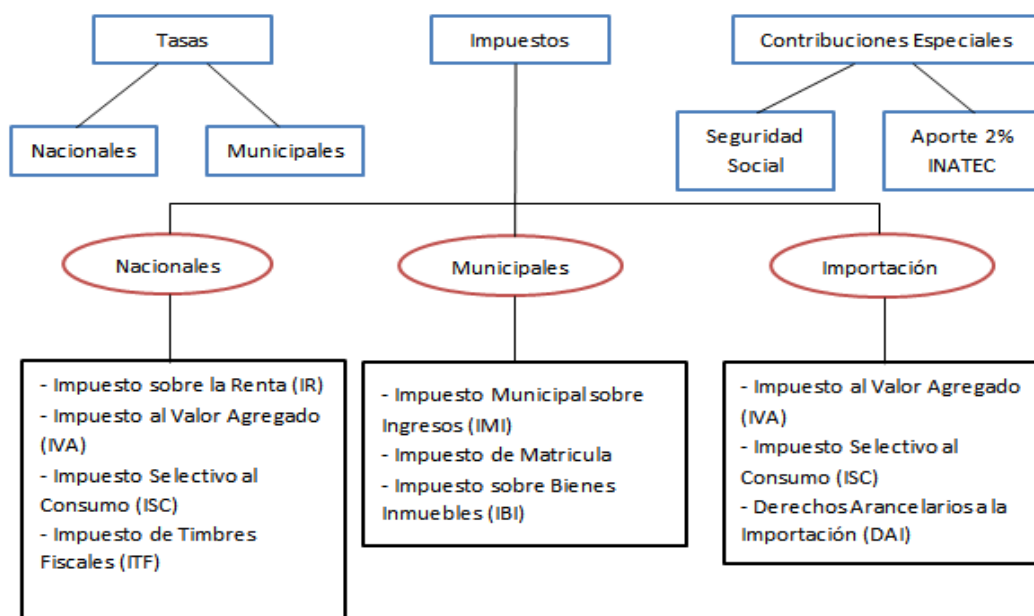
Tasas

Impuestos

Contribuciones Especiales

Nacionales

Municipales

Seguridad Social

Aporte 2% INATEC

Nacionales

Municipales

Importación

- Impuesto sobre la Renta (IR)
- Impuesto al Valor Agregado (IVA)
- Impuesto Selectivo al Consumo (ISC)
- Impuesto de Timbres Fiscales (ITF)

- Impuesto Municipal sobre Ingresos (IMI)
- Impuesto de Matricula
- Impuesto sobre Bienes Inmuebles (IBI)

- Impuesto al Valor Agregado (IVA)
- Impuesto Selectivo al Consumo (ISC)
- Derechos Arancelarios a la Importación (DAI)